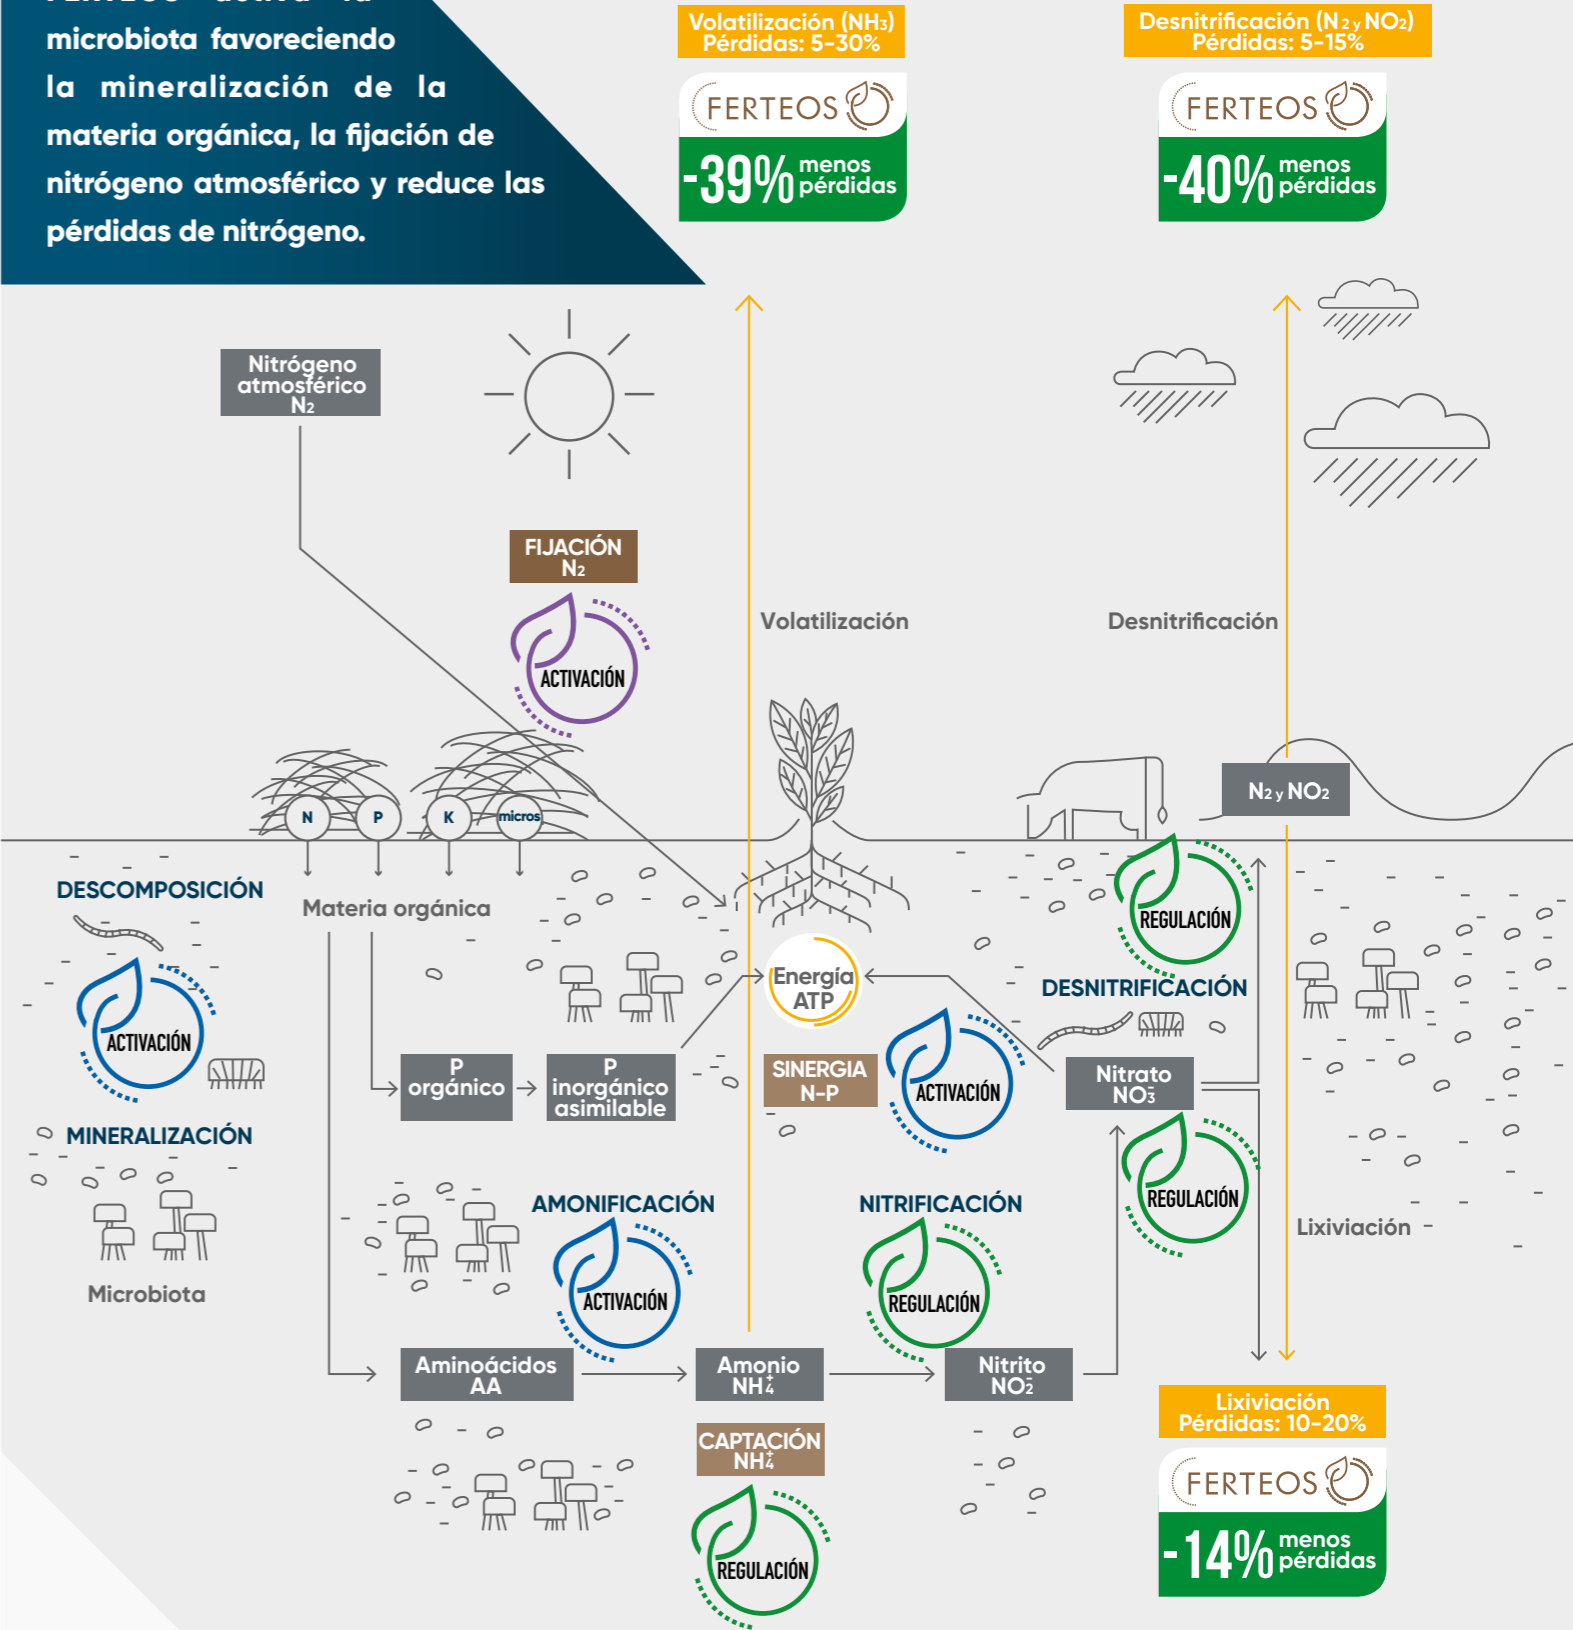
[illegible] microbiota favoreciendo la mineralización de la materia orgánica, la fijación de nitrógeno atmosférico y reduce las pérdidas de nitrógeno.

Volatilización ($NH_3$)
Pérdidas: 5-30%

FERTEOS
-39% menos pérdidas

Desnitrificación ($N_2$ y $NO_2$)
Pérdidas: 5-15%

FERTEOS
-40% menos pérdidas

Nitrógeno atmosférico $N_2$

FIJACIÓN $N_2$

ACTIVACIÓN

Volatilización

Desnitrificación

$N_2$ y $NO_2$

N P K micros

DESCOMPOSICIÓN

Materia orgánica

ACTIVACIÓN

REGULACIÓN

Energía ATP

DESNITRIFICACIÓN

P orgánico

P inorgánico asimilable

SINERGIA N-P

ACTIVACIÓN

Nitrato $NO_3^-$

MINERALIZACIÓN

REGULACIÓN

Lixiviación

Microbiota

AMONIFICACIÓN

NITRIFICACIÓN

ACTIVACIÓN

REGULACIÓN

Aminoácidos AA

Amonio $NH_4^+$

Nitrito $NO_2^-$

Lixiviación
Pérdidas: 10-20%

CAPTACIÓN $NH_4^+$

FERTEOS
-14% menos pérdidas

REGULACIÓN